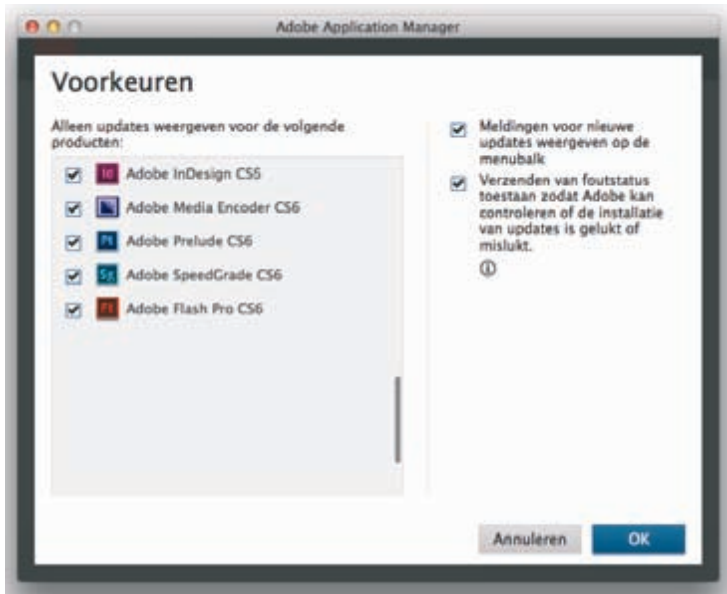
Adobe Application Manager

Voorkeuren

Alleen updates weergeven voor de volgende producten:

Id Adobe InDesign CS5

Adobe Media Encoder CS6

Pl Adobe Prelude CS6

Sg Adobe SpeedGrade CS6

Fl Adobe Flash Pro CS6

Meldingen voor nieuwe updates weergeven op de menubalk

Verzenden van foutstatus toestaan zodat Adobe kan controleren of de installatie van updates is gelukt of mislukt.

ⓘ

Annuleren

OK